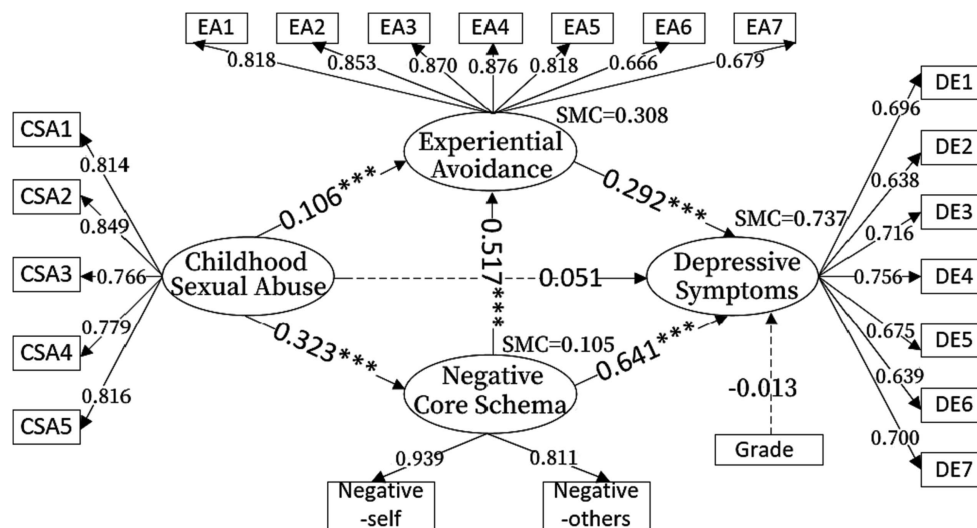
EA1 EA2 EA3 EA4 EA5 EA6 EA7

0.818 0.853 0.870 0.876 0.818 0.666 0.679

SMC=0.308

Experiential Avoidance

CSA1
0.814
CSA2
0.849
CSA3 0.766
0.779
CSA4
0.816
CSA5

0.106***

0.292***

SMC=0.737

Childhood Sexual Abuse

0.517***

0.051

Depressive Symptoms

0.323***

SMC=0.105

0.641***

Negative Core Schema

-0.013

Grade

0.939 0.811

Negative -self

Negative -others

DE1
0.696
DE2
0.638
DE3
0.716
0.756 DE4
0.675 DE5
0.639
DE6
0.700
DE7